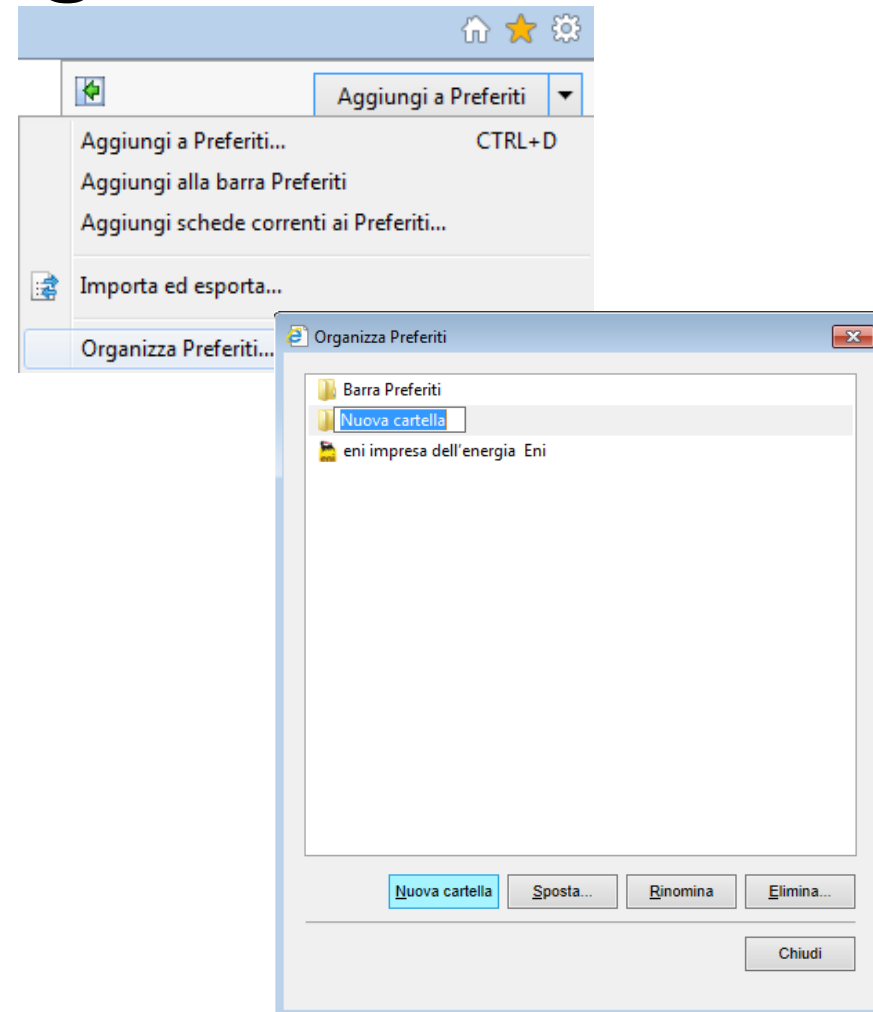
Aggiungi a Preferiti

Aggiungi a Preferiti... CTRL+D
Aggiungi alla barra Preferiti
Aggiungi schede correnti ai Preferiti...
Importa ed esporta...
Organizza Preferiti...

Organizza Preferiti

Barra Preferiti
Nuova cartella
eni impresa dell'energia Eni

Nuova cartella
Sposta...
Rinomina
Elimina...
Chiudi